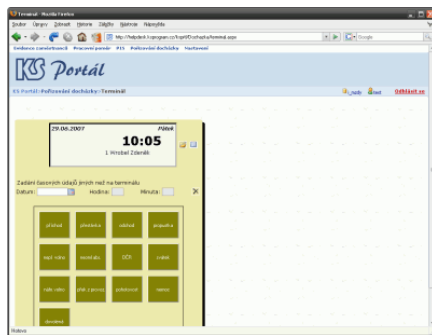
Terminál - Mozilla Firefox

Soubor Úpravy Zobrazit Historie Záložky Nástroje Nápověda

http://helpdesk.ksprogram.cz/ksp8/Dochazka/terminal.aspx

Google

Evidence zaměstnanců Pracovní poměr PIS Pořizování docházky Vyrovnání

KS Portál

KS Portál: Pořizování docházky: Terminál

nápověda tisk Odhlásit se

29.06.2007 Pátek

10:05

1. Hrozbal Zdeněk

Zadání časových údajů jiných než na terminálu
Datum: Hodina: Minuta:

| příchod | přestávka | celkem | pohotovost |
|---|---|---|---|
| lékař volno | nemoc dítě | OČR | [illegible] |
| náhr. volno | přích. z proces. | pohotovost | nemoc |
| dovolená | | | |

Hotovo